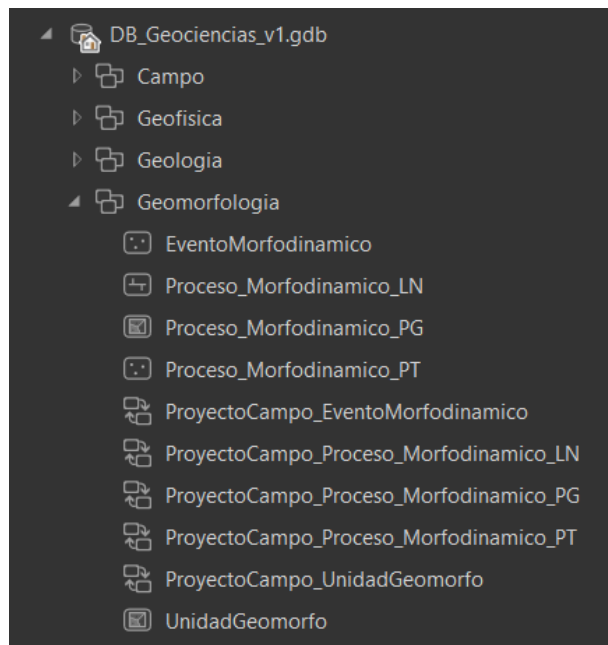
DB_Geociencias_v1.gdb
Campo
Geofisica
Geologia
Geomorfologia
EventoMorfodinamico
Proceso_Morfodinamico_LN
Proceso_Morfodinamico_PG
Proceso_Morfodinamico_PT
ProyectoCampo_EventoMorfodinamico
ProyectoCampo_Proceso_Morfodinamico_LN
ProyectoCampo_Proceso_Morfodinamico_PG
ProyectoCampo_Proceso_Morfodinamico_PT
ProyectoCampo_UnidadGeomorfo
UnidadGeomorfo